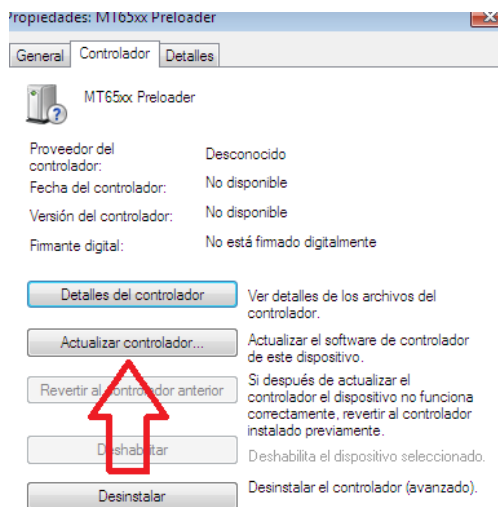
ropiedades: MT65xx Preloader

General | Controlador | Detalles

MT65xx Preloader

Proveedor del controlador: Desconocido

Fecha del controlador: No disponible

Versión del controlador: No disponible

Firmante digital: No está firmado digitalmente

Detalles del controlador
Ver detalles de los archivos del controlador.

Actualizar controlador...
Actualizar el software de controlador de este dispositivo.

Revertir al controlador anterior
Si después de actualizar el controlador el dispositivo no funciona correctamente, revertir al controlador instalado previamente.

Deshabilitar
Deshabilita el dispositivo seleccionado.

Desinstalar
Desinstalar el controlador (avanzado).